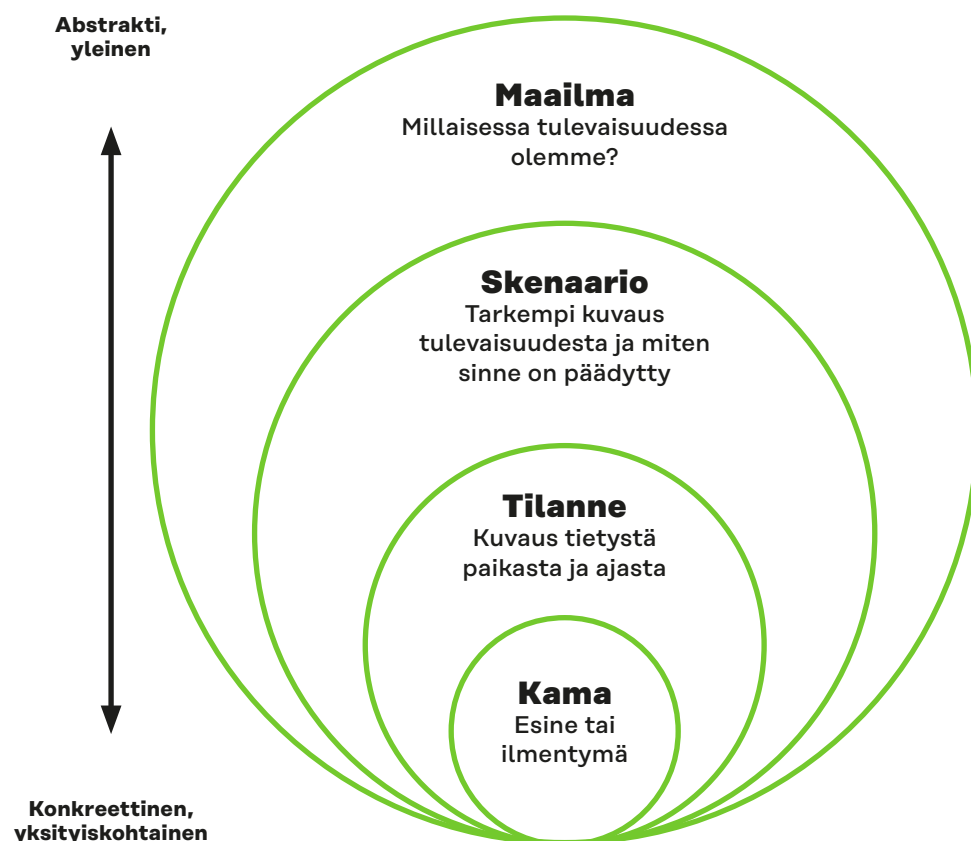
Abstrakti, yleinen

Maailma
Millaisessa tulevaisuudessa olemme?

Skenaario
Tarkempi kuvaus tulevaisuudesta ja miten sinne on päädytty

Tilanne
Kuvaus tietystä paikasta ja ajasta

Kama
Esine tai ilmentymä

Konkreettinen, yksityiskohtainen